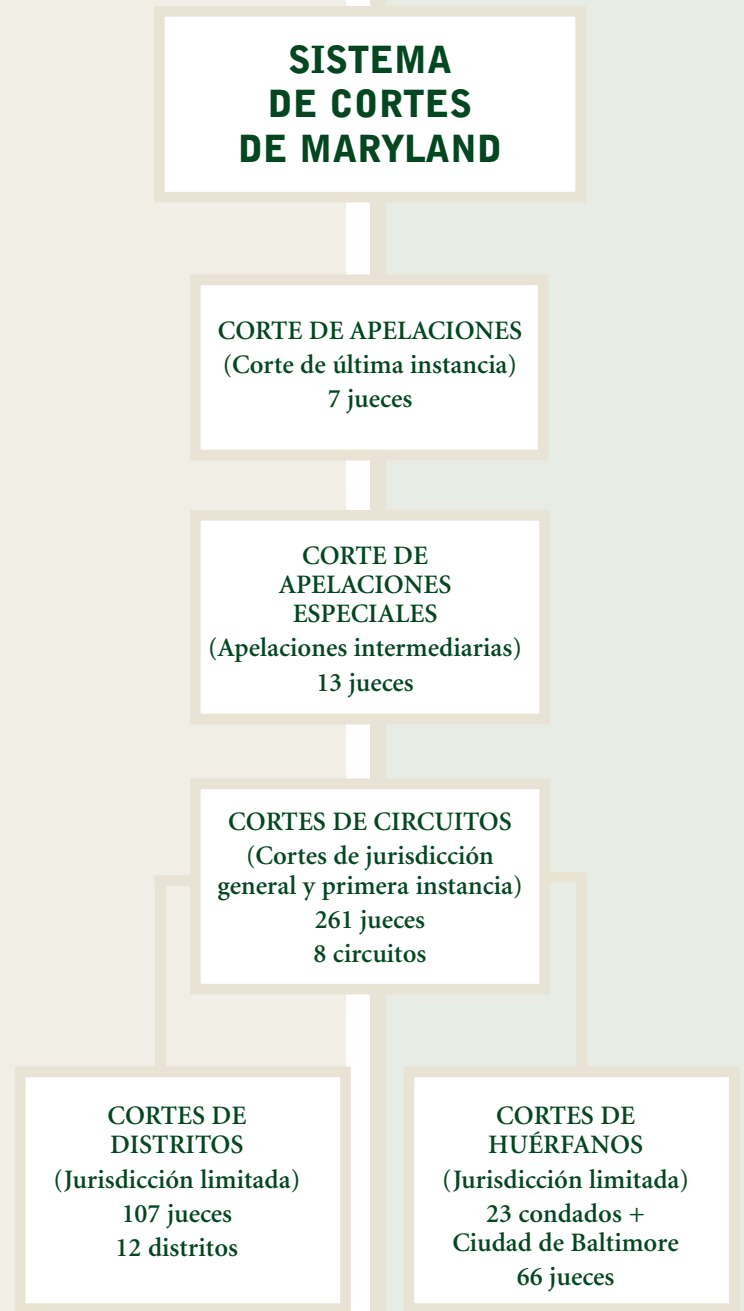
SISTEMA DE CORTES DE MARYLAND

CORTE DE APELACIONES
(Corte de última instancia)
7 jueces

CORTE DE APELACIONES ESPECIALES
(Apelaciones intermediarias)
13 jueces

CORTES DE CIRCUITOS
(Cortes de jurisdicción general y primera instancia)
261 jueces
8 circuitos

CORTES DE DISTRITOS
(Jurisdicción limitada)
107 jueces
12 distritos

CORTES DE HUÉRFANOS
(Jurisdicción limitada)
23 condados + Ciudad de Baltimore
66 jueces